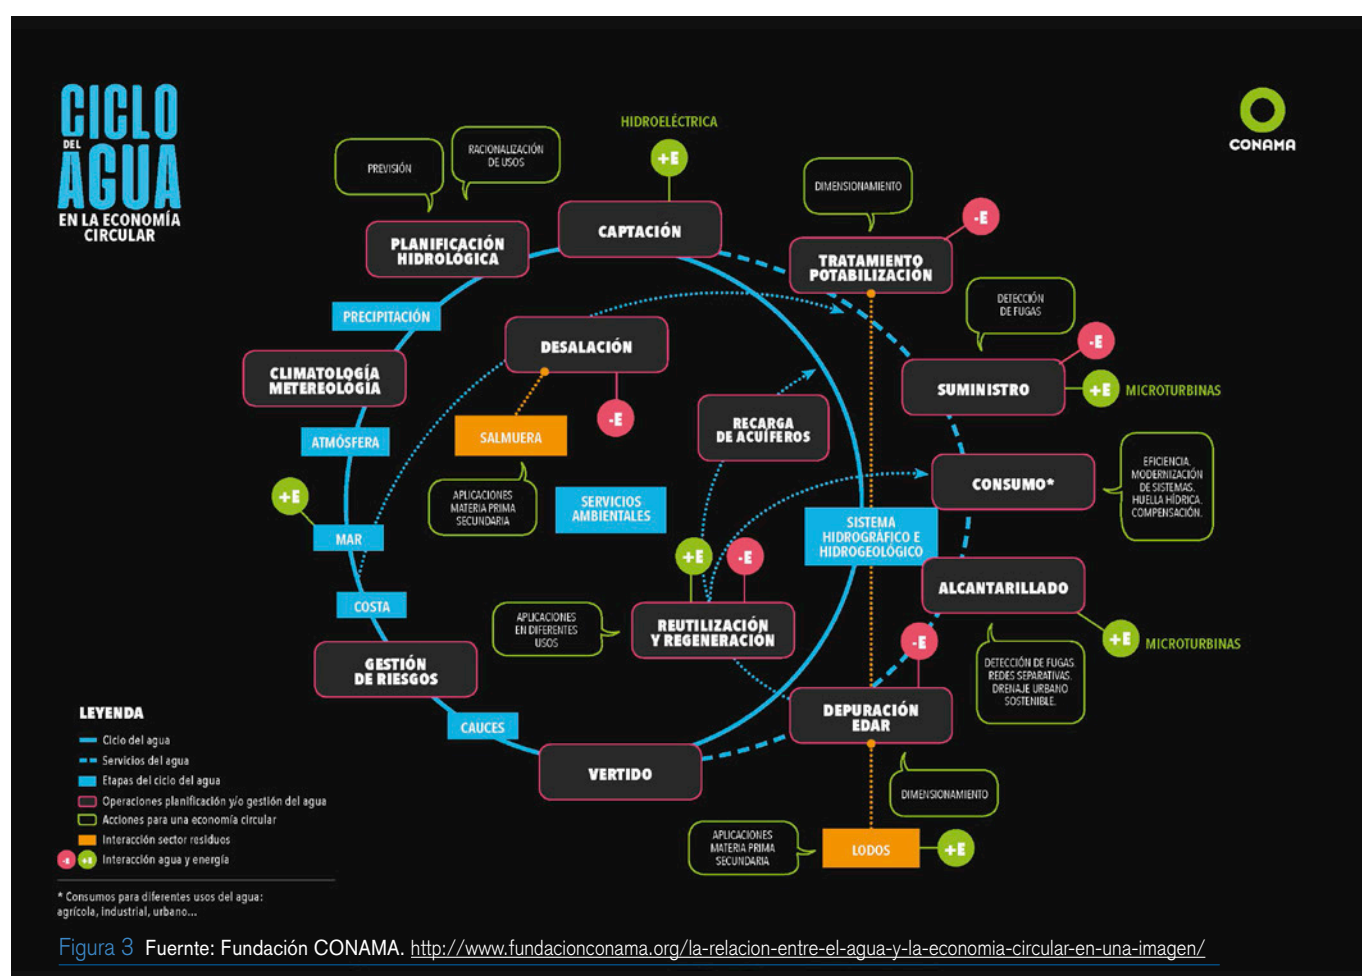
CICLO DEL AGUA EN LA ECONOMÍA CIRCULAR

CONAMA

HIDROELÉCTRICA

+E

PREVISIÓN

RACIONALIZACIÓN DE USOS

PLANIFICACIÓN HIDROLÓGICA

CAPTACIÓN

DIMENSIONAMIENTO

-E

TRATAMIENTO POTABILIZACIÓN

PRECIPITACIÓN

DESALACIÓN

DETECCIÓN DE FUGAS

-E

CLIMATOLOGÍA METEREOLOGÍA

SUMINISTRO

+E

MICROTURBINAS

SALMUERA

-E

RECARGA DE ACUÍFEROS

ATMÓSFERA

CONSUMO*

EFICIENCIA. MODERNIZACIÓN DE SISTEMAS. HUELLA HÍDRICA. COMPENSACIÓN.

+E

APLICACIONES MATERIA PRIMA SECUNDARIA

SERVICIOS AMBIENTALES

SISTEMA HIDROGRÁFICO E HIDROGEOLÓGICO

MAR

+E

-E

ALCANTARILLADO

COSTA

APLICACIONES EN DIFERENTES USOS

REUTILIZACIÓN Y REGENERACIÓN

-E

+E

MICROTURBINAS

GESTIÓN DE RIESGOS

DETECCIÓN DE FUGAS. REDES SEPARATIVAS. DRENAJE URBANO SOSTENIBLE.

DEPURACIÓN EDAR

CAUCES

VERTIDO

DIMENSIONAMIENTO

APLICACIONES MATERIA PRIMA SECUNDARIA

LODOS

+E

LEYENDA
Ciclo del agua
Servicios del agua
Etapas del ciclo del agua
Operaciones planificación y/o gestión del agua
Acciones para una economía circular
Interacción sector residuos
-E +E Interacción agua y energía

* Consumos para diferentes usos del agua: agrícola, industrial, urbano...

Figura 3 Fuernte: Fundación CONAMA. http://www.fundacionconama.org/la-relacion-entre-el-agua-y-la-economia-circular-en-una-imagen/